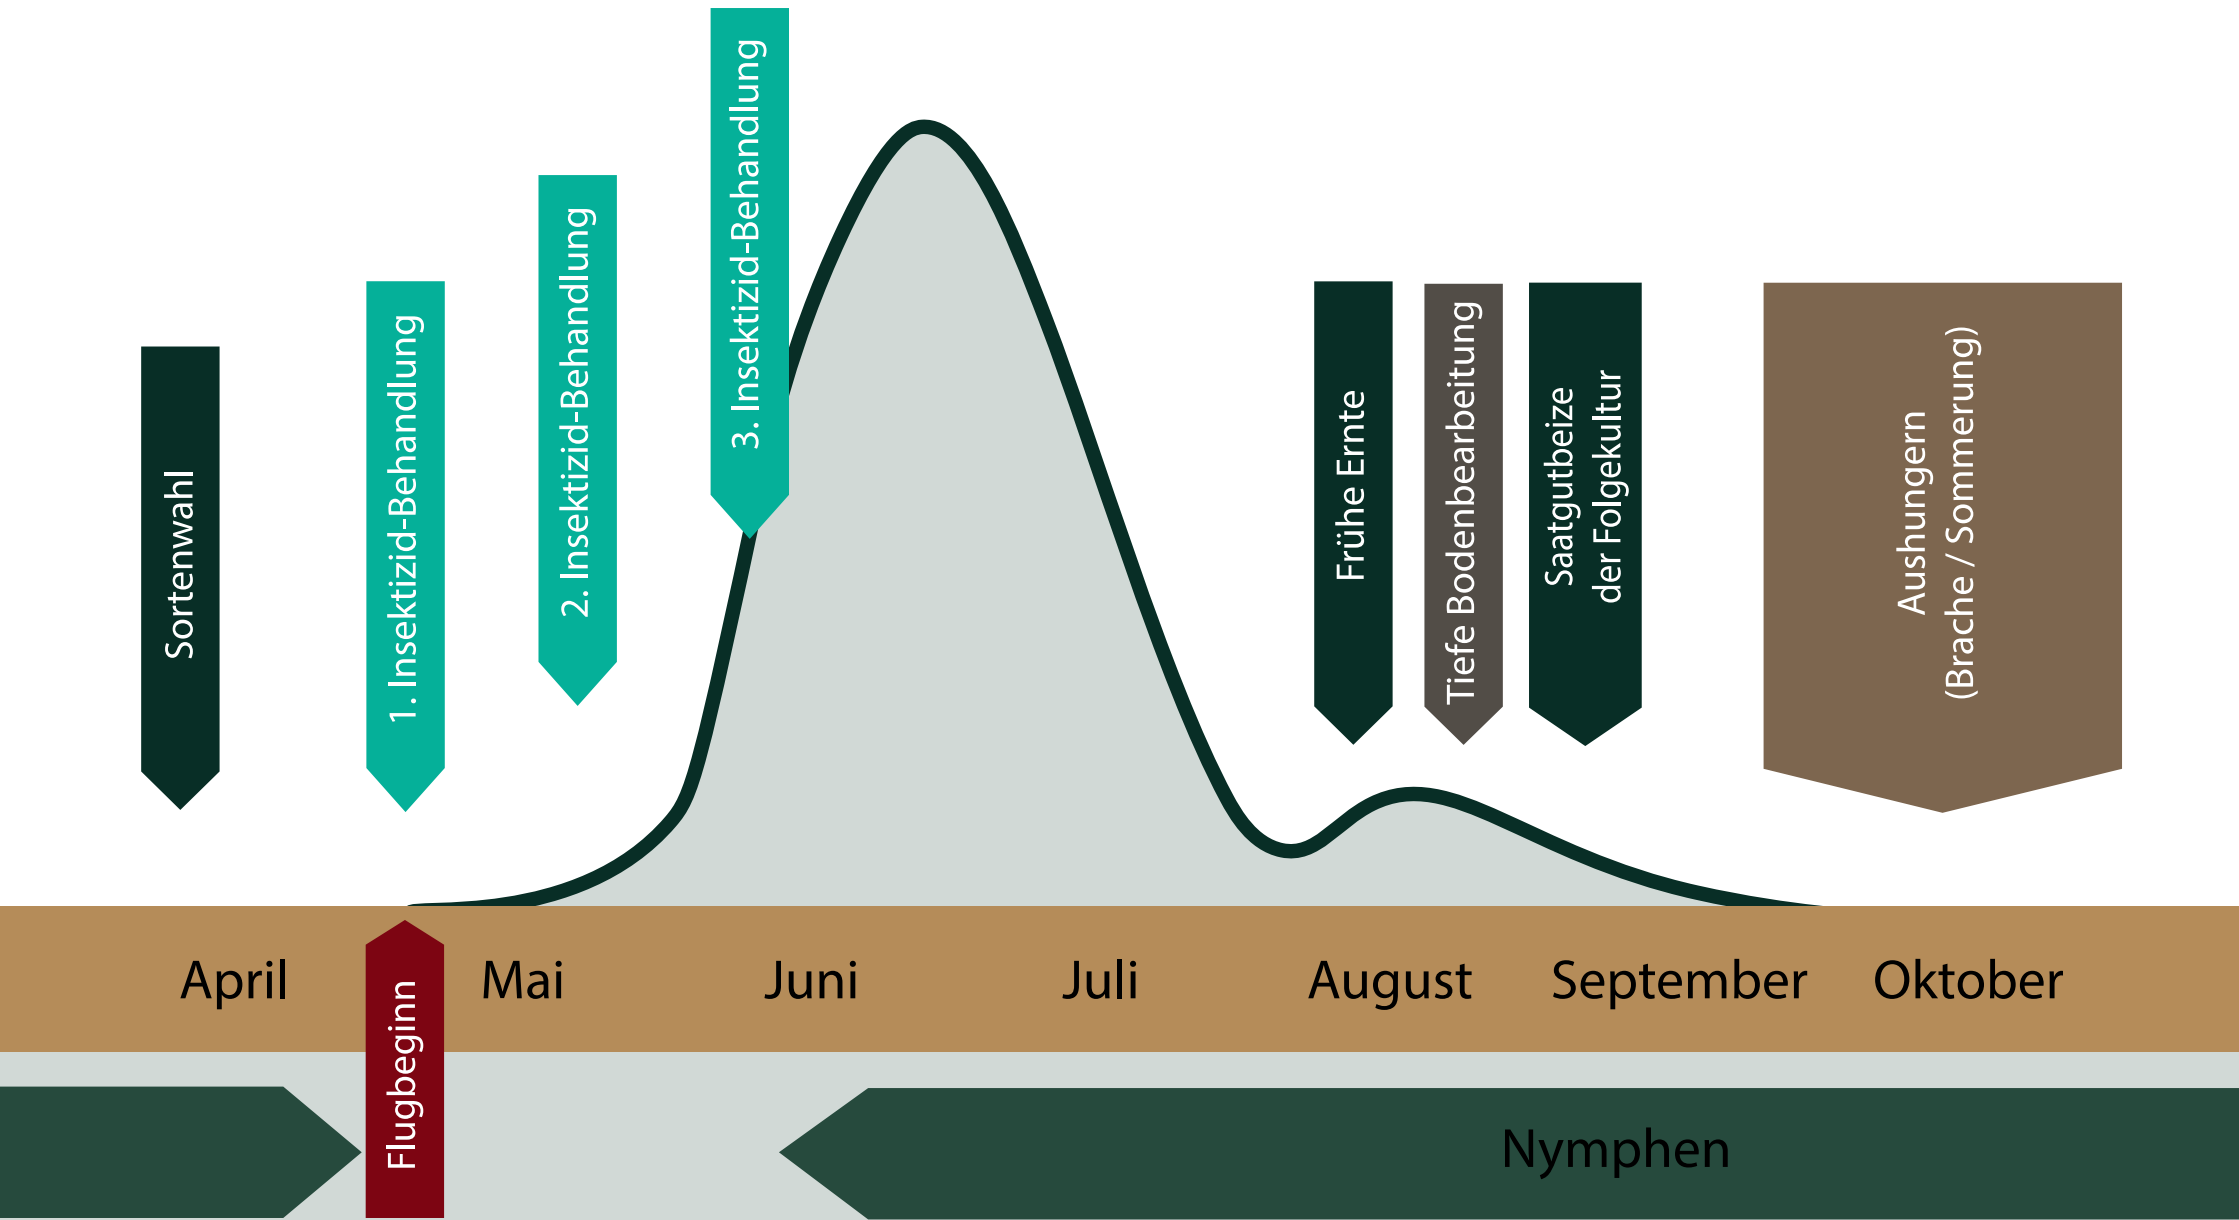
Sortenwahl

1. Insektizid-Behandlung

2. Insektizid-Behandlung

3. Insektizid-Behandlung

Frühe Ernte

Tiefe Bodenbearbeitung

Saatgutbeize der Folgekultur

Aushungern (Brache / Sommerung)

April

Flugbeginn

Mai

Juni

Juli

August

September

Oktober

Nymphen